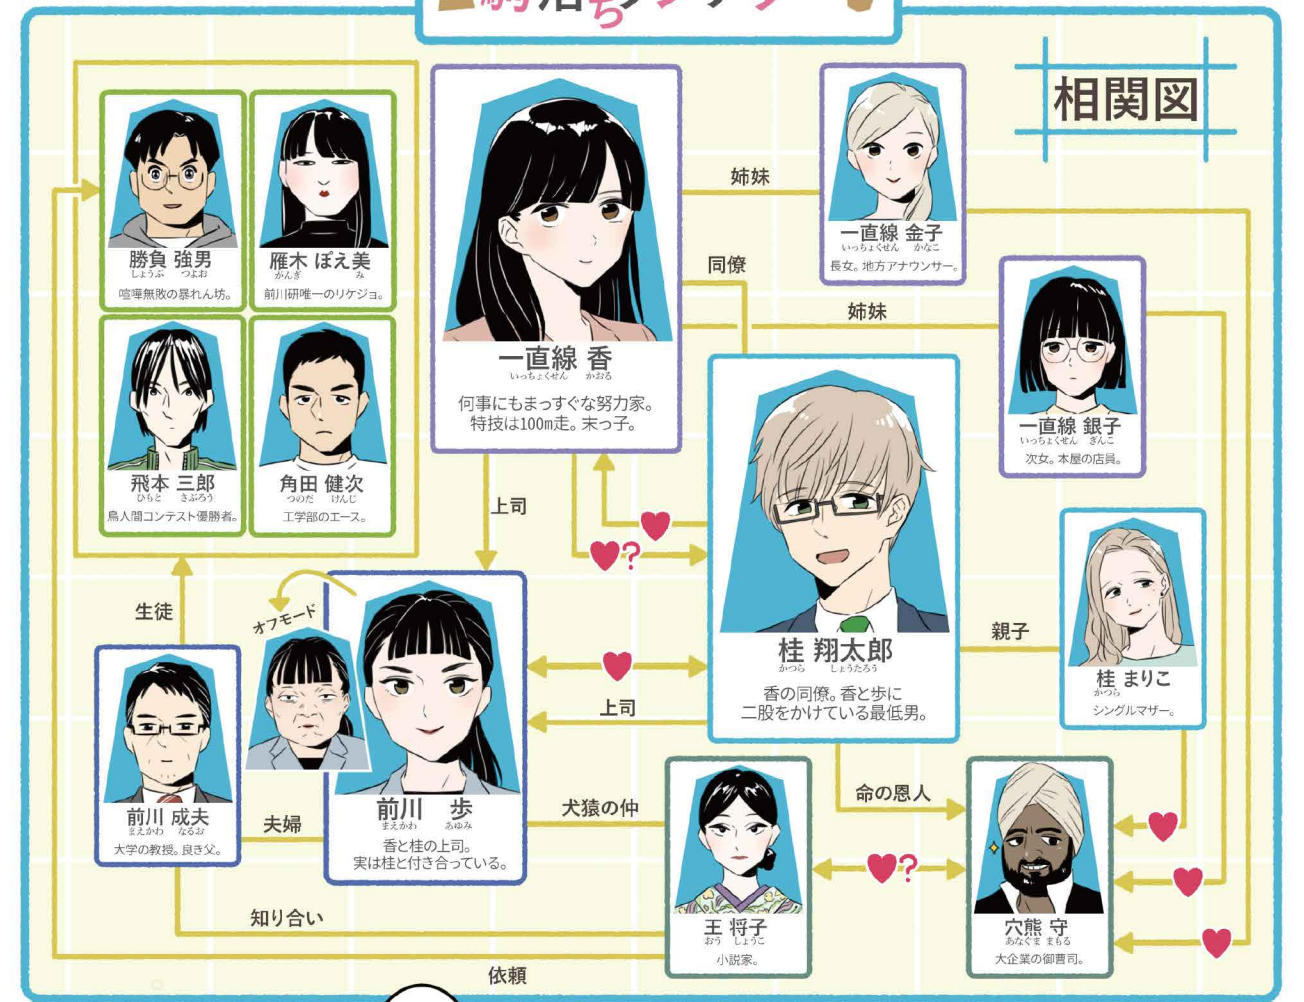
相関図

勝負 強男
しょうぶ つよお
喧嘩無敗の暴れん坊。

雁木 ぽえ美
がんぎ み
前川研唯一のリケジョ。

飛本 三郎
ひもと さぶろう
鳥人間コンテスト優勝者。

角田 健次
つのだ けんじ
工学部のエース。

一直線 香
いっちょくせん かおる
何事にもまっすぐな努力家。特技は100m走。末っ子。

姉妹

一直線 金子
いっちょくせん かねこ
長女。地方アナウンサー。

同僚

姉妹

一直線 銀子
いっちょくせん ぎんこ
次女。本屋の店員。

上司

?

生徒

オフモード

桂 翔太郎
かつら しょうたろう
香の同僚。香と歩に二股をかけている最低男。

親子

桂 まりこ
かつら
シングルマザー。

上司

前川 成夫
まえかわ なるお
大学の教授。良き父。

夫婦

前川 歩
まえかわ あゆみ
香と桂の上司。実は桂と付き合っている。

犬猿の仲

命の恩人

?

王 将子
おう しょうこ
小説家。

穴熊 守
あなぐま まもる
大企業の御曹司。

知り合い

依頼